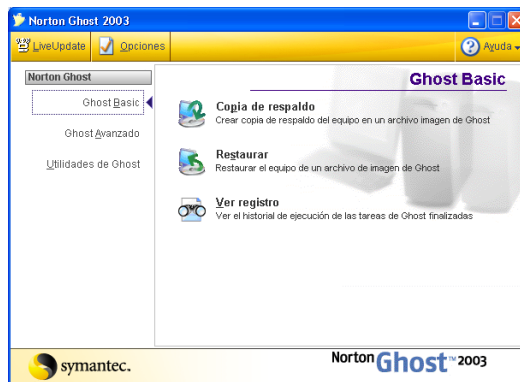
Norton Ghost 2003

LiveUpdate
Opciones
Ayuda

Norton Ghost
Ghost Basic
Ghost Avanzado
Utilidades de Ghost

Ghost Basic

Copia de respaldo
Crear copia de respaldo del equipo en un archivo imagen de Ghost

Restaurar
Restaurar el equipo de un archivo de imagen de Ghost

Ver registro
Ver el historial de ejecución de las tareas de Ghost finalizadas

symantec.

Norton Ghost™ 2003